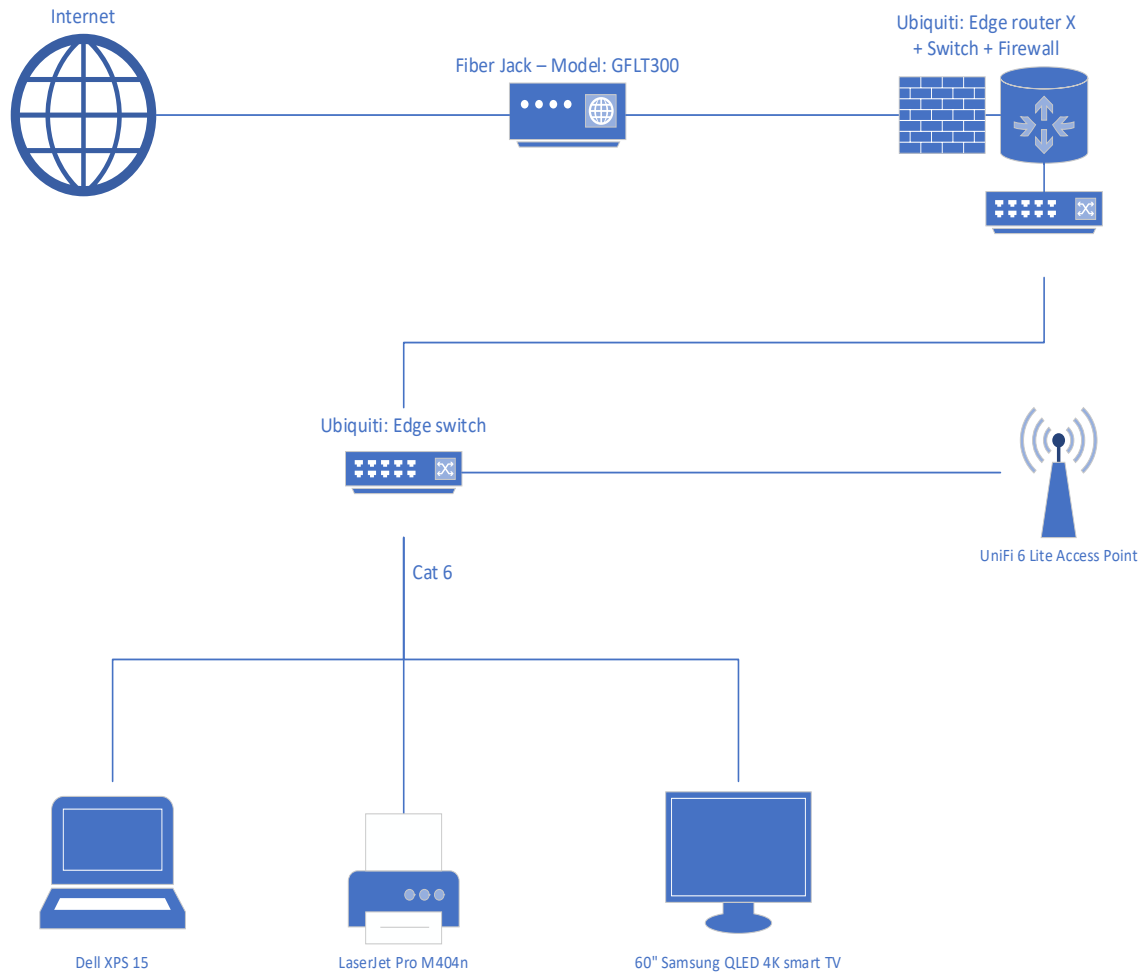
Internet

Fiber Jack – Model: GFLT300

Ubiquiti: Edge router X
+ Switch + Firewall

Ubiquiti: Edge switch

UniFi 6 Lite Access Point

Cat 6

Dell XPS 15

LaserJet Pro M404n

60" Samsung QLED 4K smart TV